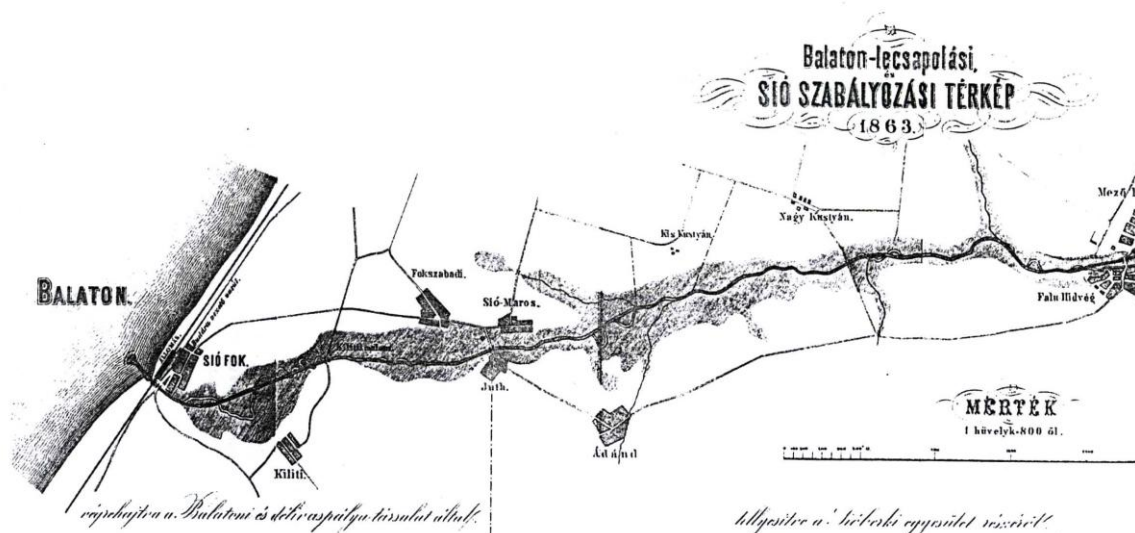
Balaton-lecsapolási,
és
SIÓ SZABÁLYOZÁSI TÉRKÉP
1863.

BALATON.

SIÓ FOK.

Fokszabadi

Sió-Maros.

Juth.

Kiliti.

Ádánd

Kis Kustyán

Nagy Kustyán.

Falu Hidvég

Mező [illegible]

MÉRTÉK
1 hüvelyk=800 öl.

végrehajtva a Balatoni és déli vaspálya társulat által.

hitelesítve a Siókerki egyesület részéről.